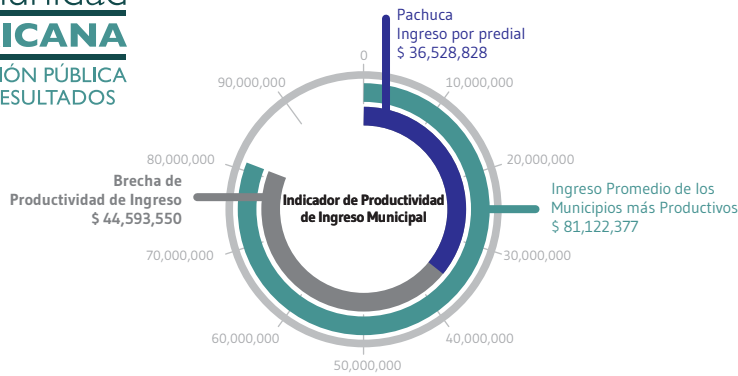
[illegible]
ICANA
IÓN PÚBLICA
ESULTADOS

Pachuca
Ingreso por predial
$ 36,528,828

0
10,000,000
20,000,000
30,000,000
40,000,000
50,000,000
60,000,000
70,000,000
80,000,000
90,000,000

Ingreso Promedio de los Municipios más Productivos
$ 81,122,377

Brecha de Productividad de Ingreso
$ 44,593,550

Indicador de Productividad de Ingreso Municipal